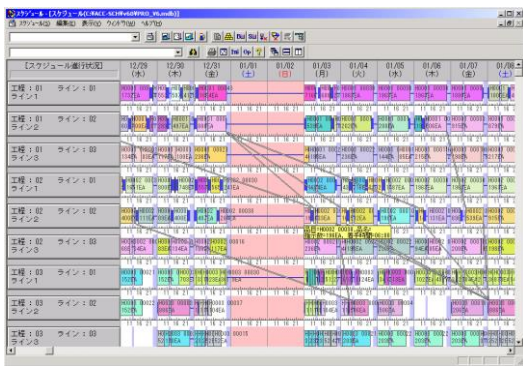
スケジュール - [スケジュール(C:¥ACE-SCH¥v60¥PRO_V6.mdb)]

スケジュール(S) 編集(E) 表示(V) ウィンドウ(W) ヘルプ(H)

[スケジュール進行状況]

| | 12/29 (水) | 12/30 (木) | 12/31 (金) | 01/01 (土) | 01/02 (日) | 01/03 (月) | 01/04 (火) | 01/05 (水) | 01/06 (木) | 01/07 (金) | 01/08 (土) |
|---|---|---|---|---|---|---|---|---|---|---|---|
| 工程：01 ライン：01 | | | | | | | | | | | |
| 工程：01 ライン：02 | | | | | | | | | | | |
| 工程：01 ライン：03 | | | | | | | | | | | |
| 工程：02 ライン：01 | | | | | | | | | | | |
| 工程：02 ライン：02 | | | | | | | | | | | |
| 工程：02 ライン：03 | | | | | | | | | | | |
| 工程：03 ライン：01 | | | | | | | | | | | |
| 工程：03 ライン：02 | | | | | | | | | | | |
| 工程：03 ライン：03 | | | | | | | | | | | |

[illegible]